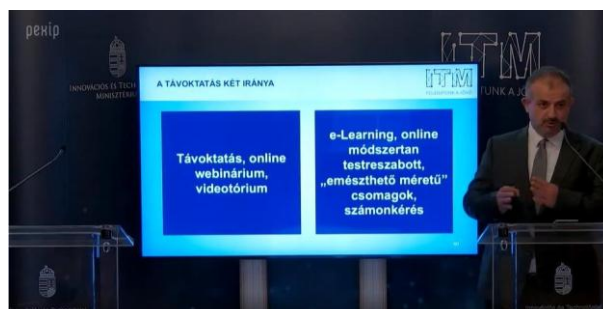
pexip

INNOVÁCIÓS ÉS TECH MINISZTÉR

ITM

TUNK A J

A TÁVOKTATÁS KÉT IRÁNYA

ITM

Távoktatás, online webinárium, videotórium

e-Learning, online módszertan testreszabott, „emészthető méretű" csomagok, számonkérés